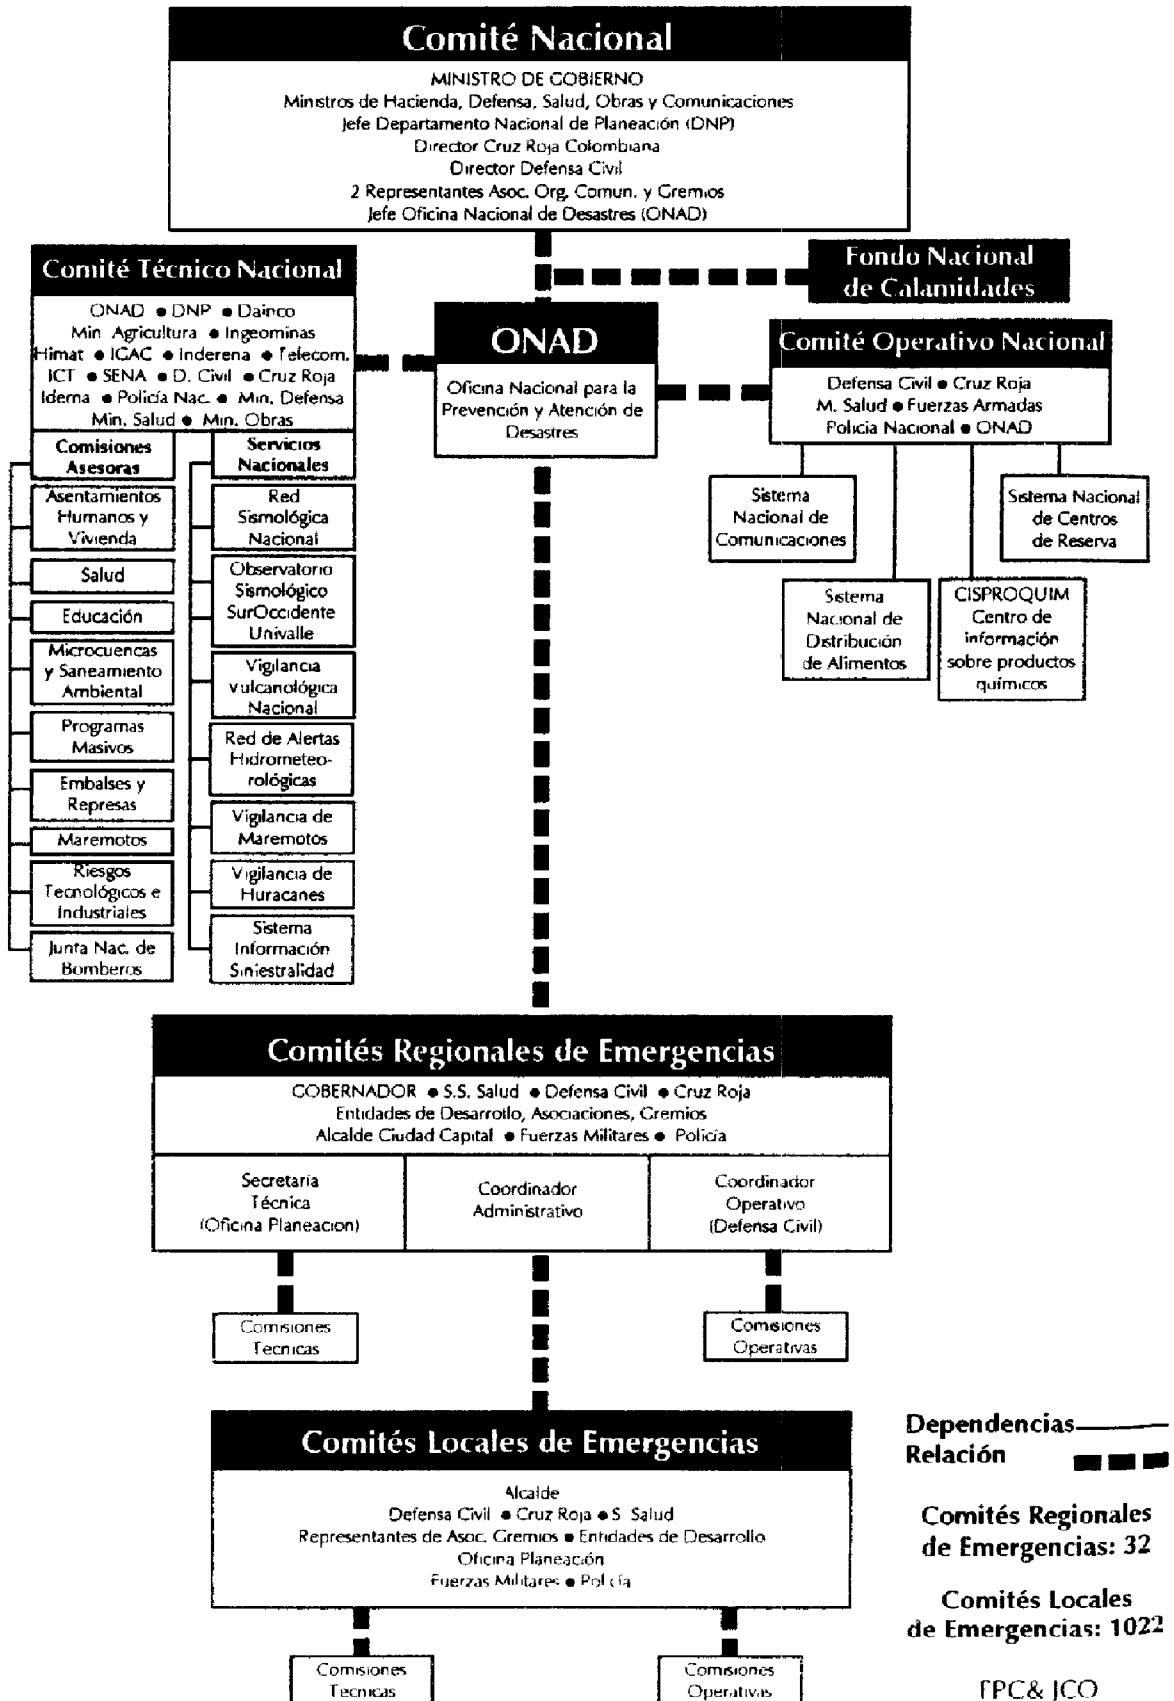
Comité Nacional

MINISTRO DE GOBIERNO
Ministros de Hacienda, Defensa, Salud, Obras y Comunicaciones
Jefe Departamento Nacional de Planeación (DNP)
Director Cruz Roja Colombiana
Director Defensa Civil
2 Representantes Asoc. Org. Comun. y Gremios
Jefe Oficina Nacional de Desastres (ONAD)

Fondo Nacional de Calamidades

Comité Técnico Nacional

ONAD • DNP • Dainco
Min. Agricultura • Ingeominas
Himat • ICAC • Inderena • Telecom.
ICT • SENA • D. Civil • Cruz Roja
Idema • Policía Nac. • Min. Defensa
Min. Salud • Min. Obras

Comisiones Asesoras

Asentamientos Humanos y Vivienda

Salud

Educación

Microcuencas y Saneamiento Ambiental

Programas Masivos

Embalses y Represas

Maremotos

Riesgos Tecnológicos e Industriales

Junta Nac. de Bomberos

Servicios Nacionales

Red Sismológica Nacional

Observatorio Sismológico SurOccidente Univalle

Vigilancia Vulcanológica Nacional

Red de Alertas Hidrometeorológicas

Vigilancia de Maremotos

Vigilancia de Huracanes

Sistema Información Siniestralidad

ONAD

Oficina Nacional para la Prevención y Atención de Desastres

Comité Operativo Nacional

Defensa Civil • Cruz Roja
M. Salud • Fuerzas Armadas
Policía Nacional • ONAD

Sistema Nacional de Comunicaciones

Sistema Nacional de Distribución de Alimentos

CISPROQUIM Centro de información sobre productos químicos

Sistema Nacional de Centros de Reserva

Comités Regionales de Emergencias

COBERNADOR • S.S. Salud • Defensa Civil • Cruz Roja
Entidades de Desarrollo, Asociaciones, Gremios
Alcalde Ciudad Capital • Fuerzas Militares • Policía

Secretaria Técnica (Oficina Planeacion)

Coordinador Administrativo

Coordinador Operativo (Defensa Civil)

Comisiones Tecnicas

Comisiones Operativas

Comités Locales de Emergencias

Alcalde
Defensa Civil • Cruz Roja • S. Salud
Representantes de Asoc. Gremios • Entidades de Desarrollo
Oficina Planeación
Fuerzas Militares • Policía

Comisiones Tecnicas

Comisiones Operativas

Dependencias
Relación

Comités Regionales de Emergencias: 32

Comités Locales de Emergencias: 1022

TPC& JCO